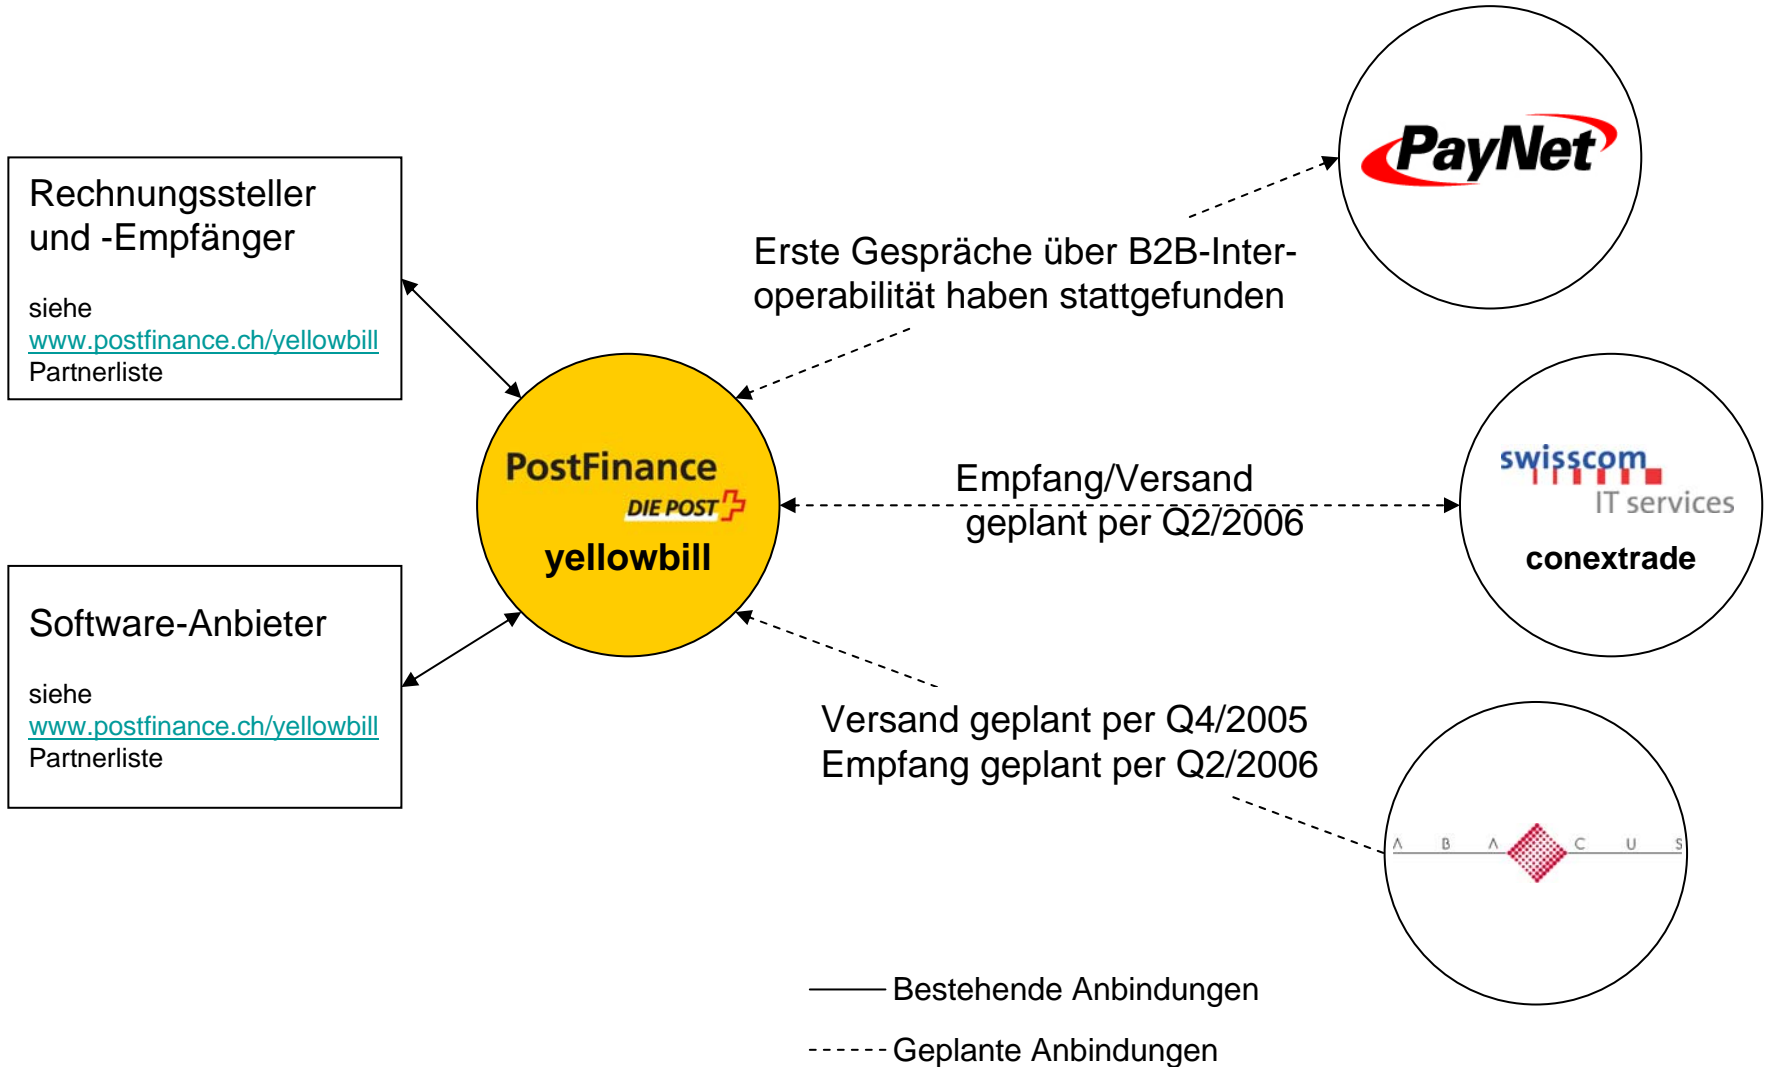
Rechnungssteller und -Empfänger

siehe
www.postfinance.ch/yellowbill
Partnerliste

Software-Anbieter

siehe
www.postfinance.ch/yellowbill
Partnerliste

PostFinance
DIE POST
yellowbill

PayNet

Erste Gespräche über B2B-Interoperabilität haben stattgefunden

Empfang/Versand geplant per Q2/2006

swisscom
IT services
conextrade

Versand geplant per Q4/2005
Empfang geplant per Q2/2006

A B A C U S

Bestehende Anbindungen

Geplante Anbindungen